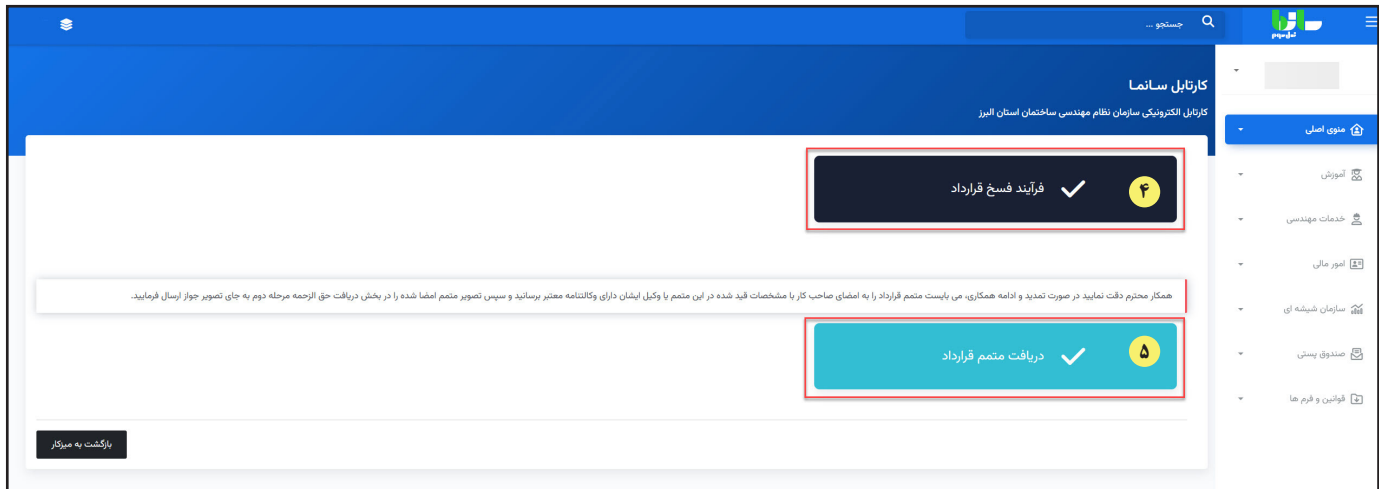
جستجو ...

کارتابل سـانـما

کارتابل الکترونیکی سازمان نظام مهندسی ساختمان استان البرز

منوی اصلی

آموزش

خدمات مهندسی

امور مالی

سازمان شیشه ای

صندوق پستی

قوانین و فرم ها

۴ فرآیند فسخ قرارداد

همکار محترم دقت نمایید در صورت تمدید و ادامه همکاری، می بایست متمم قرارداد را به امضای صاحب کار با مشخصات قید شده در این متمم یا وکیل ایشان دارای وکالتنامه معتبر برسانید و سپس تصویر متمم امضا شده را در بخش دریافت حق الزحمه مرحله دوم به جای تصویر جواز ارسال فرمایید.

۵ دریافت متمم قرارداد

بازگشت به میزکار